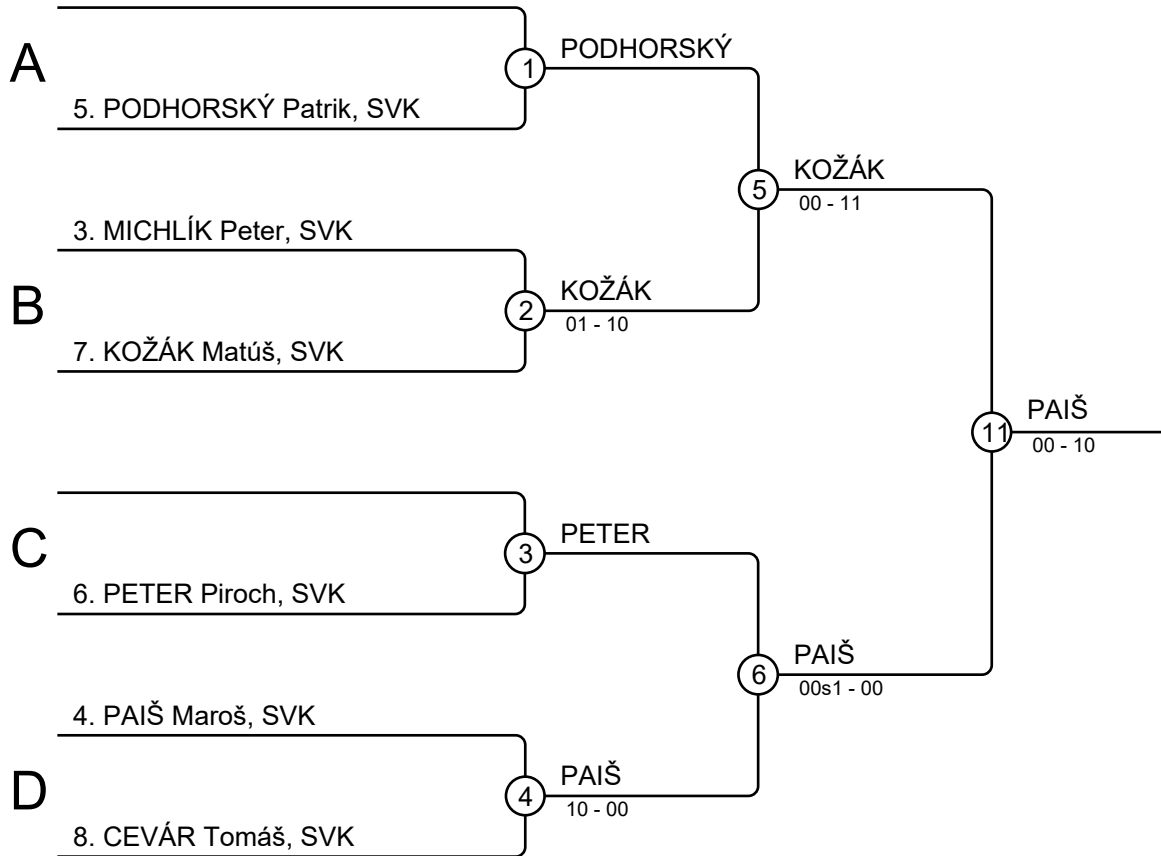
A

5. PODHORSKÝ Patrik, SVK

1

PODHORSKÝ

3. MICHLÍK Peter, SVK

B

7. KOŽÁK Matúš, SVK

2

KOŽÁK

01 - 10

5

KOŽÁK

00 - 11

11

PAIŠ

00 - 10

C

6. PETER Piroch, SVK

3

PETER

4. PAIŠ Maroš, SVK

D

8. CEVÁR Tomáš, SVK

4

PAIŠ

10 - 00

6

PAIŠ

00s1 - 00